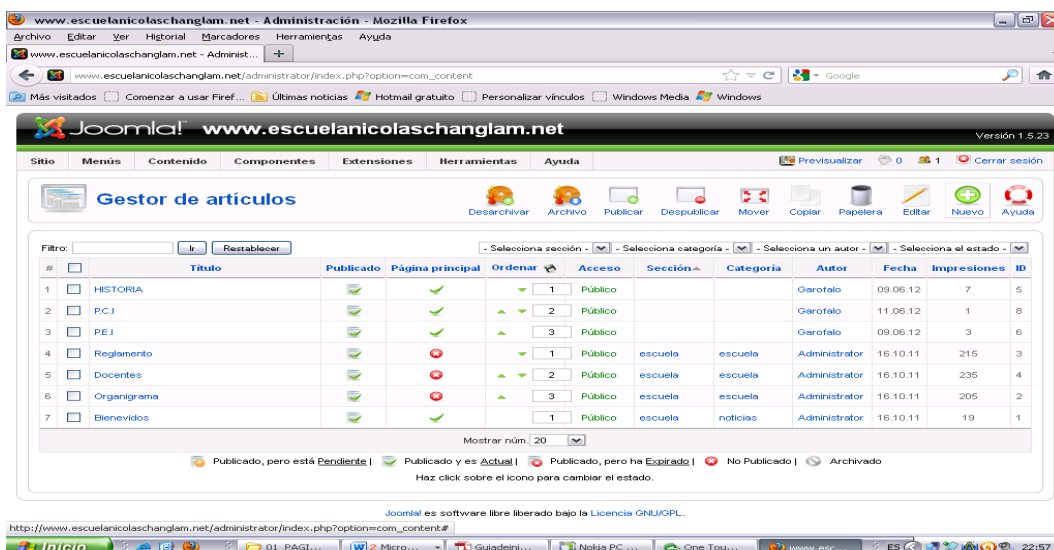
www.escuelanicolaschanglam.net - Administración - Mozilla Firefox

Archivo Editar Ver Historial Marcadores Herramientas Ayuda

www.escuelanicolaschanglam.net - Administ...

www.escuelanicolaschanglam.net/administrator/index.php?option=com_content

Google

Más visitados Comenzar a usar Firef... Últimas noticias Hotmail gratuito Personalizar vínculos Windows Media Windows

Joomla! www.escuelanicolaschanglam.net

Versión 1.5.23

Sitio Menús Contenido Componentes Extensiones Herramientas Ayuda

Previsualizar 0 1 Cerrar sesión

Gestor de artículos

Desarchivar Archivo Publicar Despublicar Mover Copiar Papelera Editar Nuevo Ayuda

Filtro: Ir Restablecer

- Selecciona sección - - Selecciona categoría - - Selecciona un autor - - Selecciona el estado -

| # | | Título | Publicado | Página principal | Ordenar | Acceso | Sección | Categoría | Autor | Fecha | Impresiones | ID |
|---|---|---|---|---|---|---|---|---|---|---|---|---|
| 1 | | HISTORIA | | | 1 | Público | | | Garofalo | 09.06.12 | 7 | 5 |
| 2 | | P.C.I | | | 2 | Público | | | Garofalo | 11.06.12 | 1 | 8 |
| 3 | | P.E.I | | | 3 | Público | | | Garofalo | 09.06.12 | 3 | 6 |
| 4 | | Reglamento | | | 1 | Público | escuela | escuela | Administrator | 16.10.11 | 215 | 3 |
| 5 | | Docentes | | | 2 | Público | escuela | escuela | Administrator | 16.10.11 | 235 | 4 |
| 6 | | Organigrama | | | 3 | Público | escuela | escuela | Administrator | 16.10.11 | 205 | 2 |
| 7 | | Bienevidos | | | 1 | Público | escuela | noticias | Administrator | 16.10.11 | 19 | 1 |

Mostrar núm. 20

Publicado, pero está Pendiente | Publicado y es Actual | Publicado, pero ha Expirado | No Publicado | Archivado

Haz click sobre el icono para cambiar el estado.

Joomla! es software libre liberado bajo la Licencia GNU/GPL.

http://www.escuelanicolaschanglam.net/administrator/index.php?option=com_content#

Inicio 01 PAGI... 2 Micro... Guiadeini... Nokia PC ... One Tou... www.esc... ES 22:57